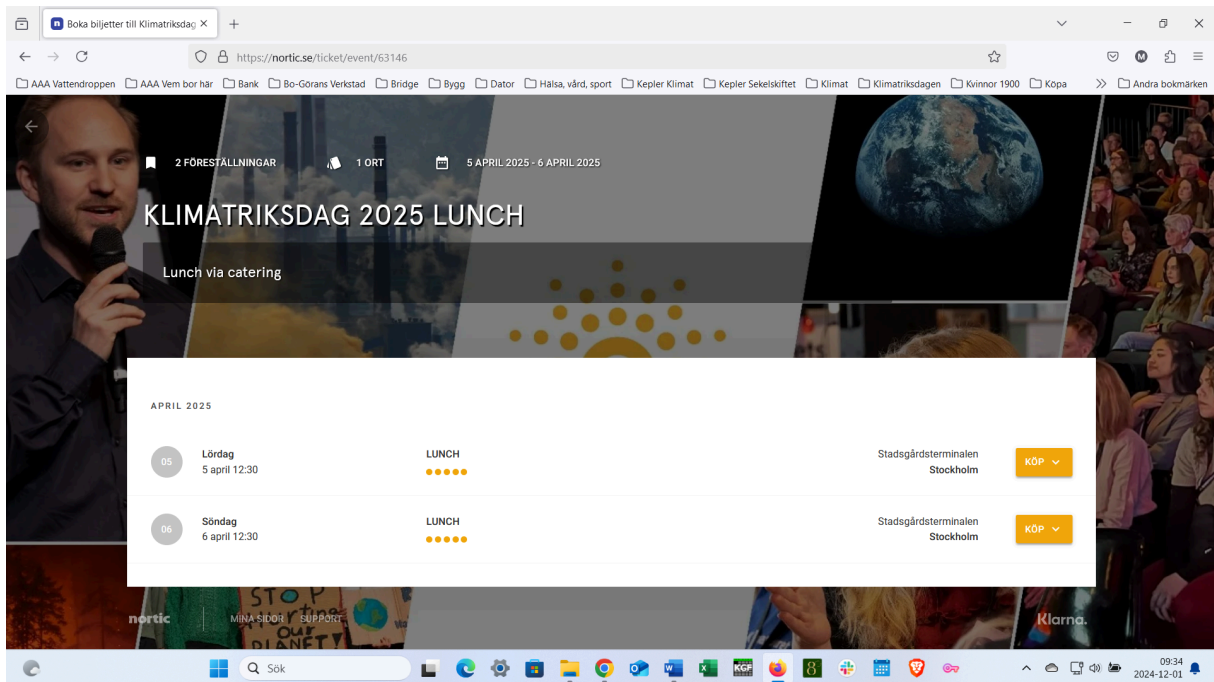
Boka biljetter till Klimatriksdag ×
+
https://nortic.se/ticket/event/63146
AAA Vattendroppen AAA Vem bor här Bank Bo-Görans Verkstad Bridge Bygg Dator Hälsa, vård, sport Kepler Klimat Kepler Sekelskiftet Klimat Klimatriksdagen Kvinnor 1900 Köpa Andra bokmärken

2 FÖRESTÄLLNINGAR 1 ORT 5 APRIL 2025 - 6 APRIL 2025

KLIMATRIKSDAG 2025 LUNCH

Lunch via catering

APRIL 2025

| | | | | |
|---|---|---|---|---|
| 05 | Lördag 5 april 12:30 | LUNCH | Stadsgårdsterminalen Stockholm | KÖP |
| 06 | Söndag 6 april 12:30 | LUNCH | Stadsgårdsterminalen Stockholm | KÖP |

nortic MINA SIDOR SUPPORT
STOP OUR PLANETS
Klarna.

Sök
09:34
2024-12-01